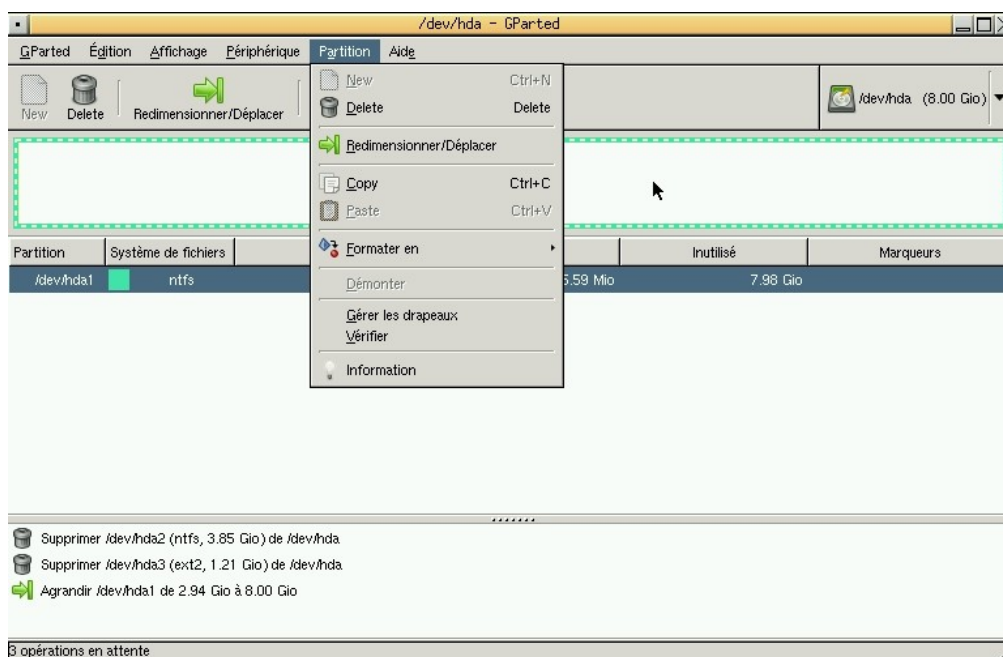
/dev/hda - GParted

GParted Édition Affichage Périphérique Partition Aide

New Delete Redimensionner/Déplacer

/dev/hda (8.00 Gio)

New Ctrl+N
Delete Delete
Redimensionner/Déplacer
Copy Ctrl+C
Paste Ctrl+V
Formater en
Démonter
Gérer les drapeaux
Vérifier
Information

| Partition | Système de fichiers | | Inutilisé | Marqueurs |
|---|---|---|---|---|
| /dev/hda1 | ntfs | 5.59 Mio | 7.98 Gio | |

Supprimer /dev/hda2 (ntfs, 3.85 Gio) de /dev/hda
Supprimer /dev/hda3 (ext2, 1.21 Gio) de /dev/hda
Agrandir /dev/hda1 de 2.94 Gio à 8.00 Gio

3 opérations en attente